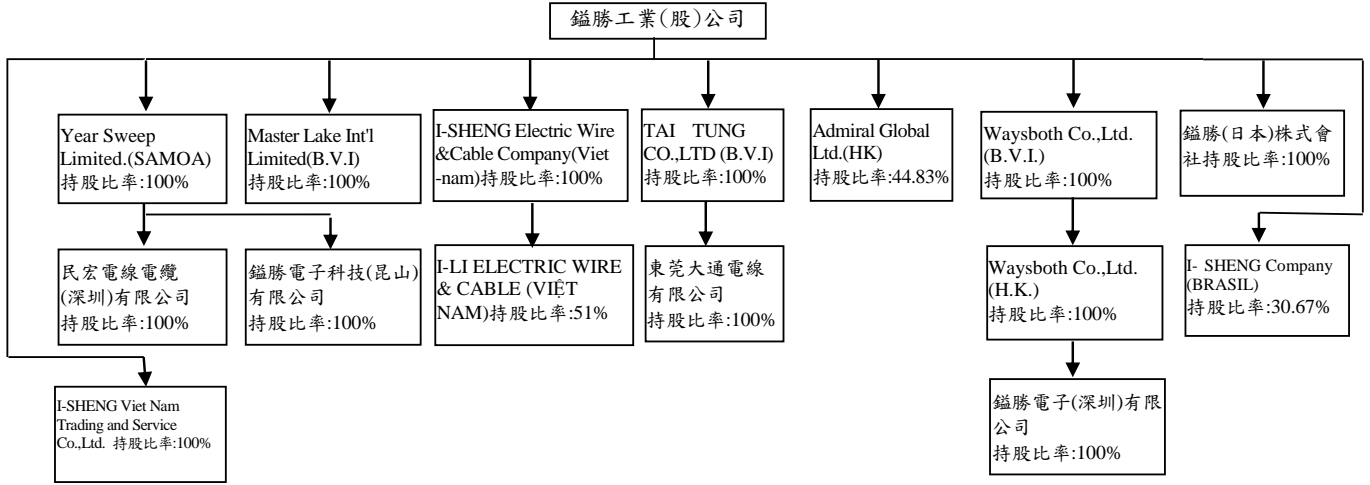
鎰勝工業(股)公司

Year Sweep Limited.(SAMOA) 持股比率:100%

Master Lake Int'l Limited(B.V.I) 持股比率:100%

I-SHENG Electric Wire &Cable Company(Viet-nam)持股比率:100%

TAI TUNG CO.,LTD (B.V.I) 持股比率:100%

Admiral Global Ltd.(HK) 持股比率:44.83%

Waysboth Co.,Ltd. (B.V.I.) 持股比率:100%

鎰勝(日本)株式會社持股比率:100%

民宏電線電纜(深圳)有限公司 持股比率:100%

鎰勝電子科技(昆山)有限公司 持股比率:100%

I-LI ELECTRIC WIRE & CABLE (VIỆT NAM)持股比率:51%

東莞大通電線有限公司 持股比率:100%

Waysboth Co.,Ltd. (H.K.) 持股比率:100%

I- SHENG Company (BRASIL) 持股比率:30.67%

I-SHENG Viet Nam Trading and Service Co.,Ltd. 持股比率:100%

鎰勝電子(深圳)有限公司 持股比率:100%